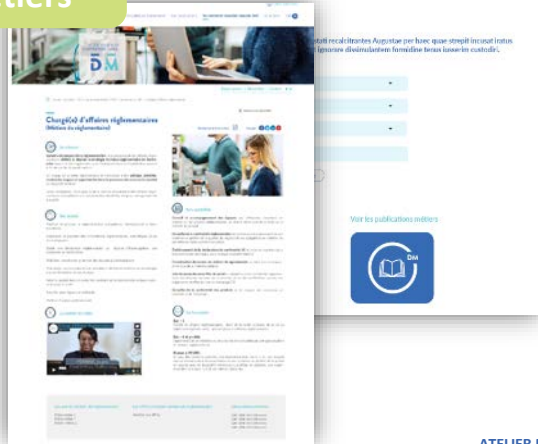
tiers

otati recalcitrantes Augustae per haec quae strepit incusat iratus t ignorare dissimulantem formidine tenus iussserim custodiri.

Voir les publications métiers

DM

Chargé(e) d'affaires réglementaires
(Métiers du réglementaire)

ATELIER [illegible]